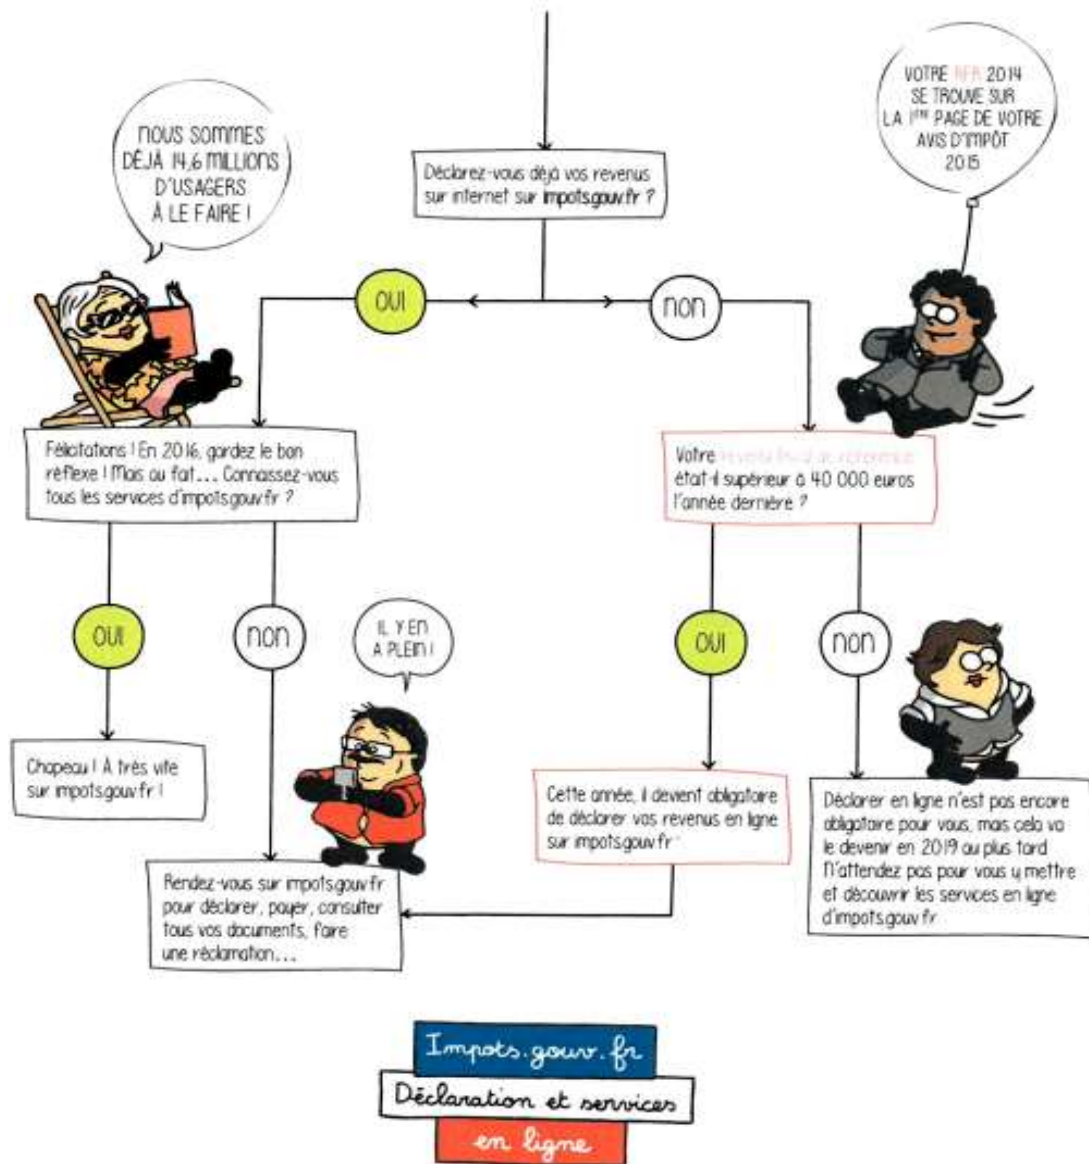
NOUS SOMMES DÉJÀ 14,6 MILLIONS D'USAGERS À LE FAIRE !

Déclarez-vous déjà vos revenus sur internet sur impots.gouv.fr ?

VOTRE RFR 2014 SE TROUVE SUR LA 1ère PAGE DE VOTRE AVIS D'IMPÔT 2015

OUI

non

Félicitations ! En 2016, gardez le bon réflexe ! Mais au fait... Connaissez-vous tous les services d'impots.gouv.fr ?

Votre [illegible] était-il supérieur à 40 000 euros l'année dernière ?

OUI

non

IL Y EN A PLEIN !

OUI

non

Chapeau ! À très vite sur impots.gouv.fr !

Cette année, il devient obligatoire de déclarer vos revenus en ligne sur impots.gouv.fr

Déclarer en ligne n'est pas encore obligatoire pour vous, mais cela va le devenir en 2019 au plus tard. N'attendez pas pour vous y mettre et découvrir les services en ligne d'impots.gouv.fr.

Rendez-vous sur impots.gouv.fr pour déclarer, payer, consulter tous vos documents, faire une réclamation...

Impots.gouv.fr
Déclaration et services
en ligne